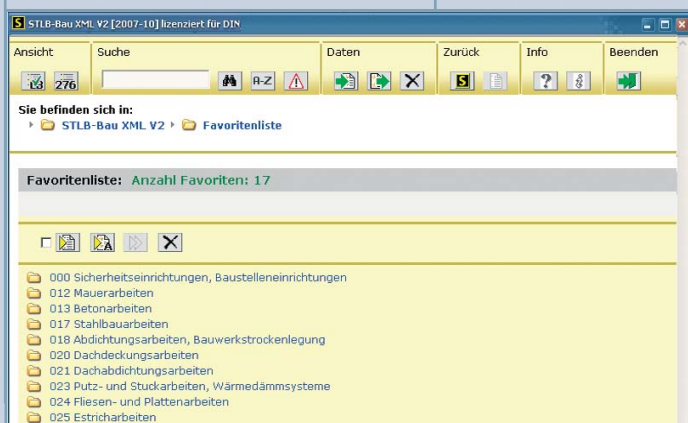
STLB-Bau XML V2 [2007-10] lizenziert für DIN

Ansicht | Suche | Daten | Zurück | Info | Beenden

276 A-Z S

Sie befinden sich in:
STLB-Bau XML V2 Favoritenliste

Favoritenliste: Anzahl Favoriten: 17

000 Sicherheitseinrichtungen, Baustelleneinrichtungen
012 Mauerarbeiten
013 Betonarbeiten
017 Stahlbauarbeiten
018 Abdichtungsarbeiten, Bauwerkstrockenlegung
020 Dachdeckungsarbeiten
021 Dachabdichtungsarbeiten
023 Putz- und Stuckarbeiten, Wärmedämmsysteme
024 Fliesen- und Plattenarbeiten
025 Estricharbeiten